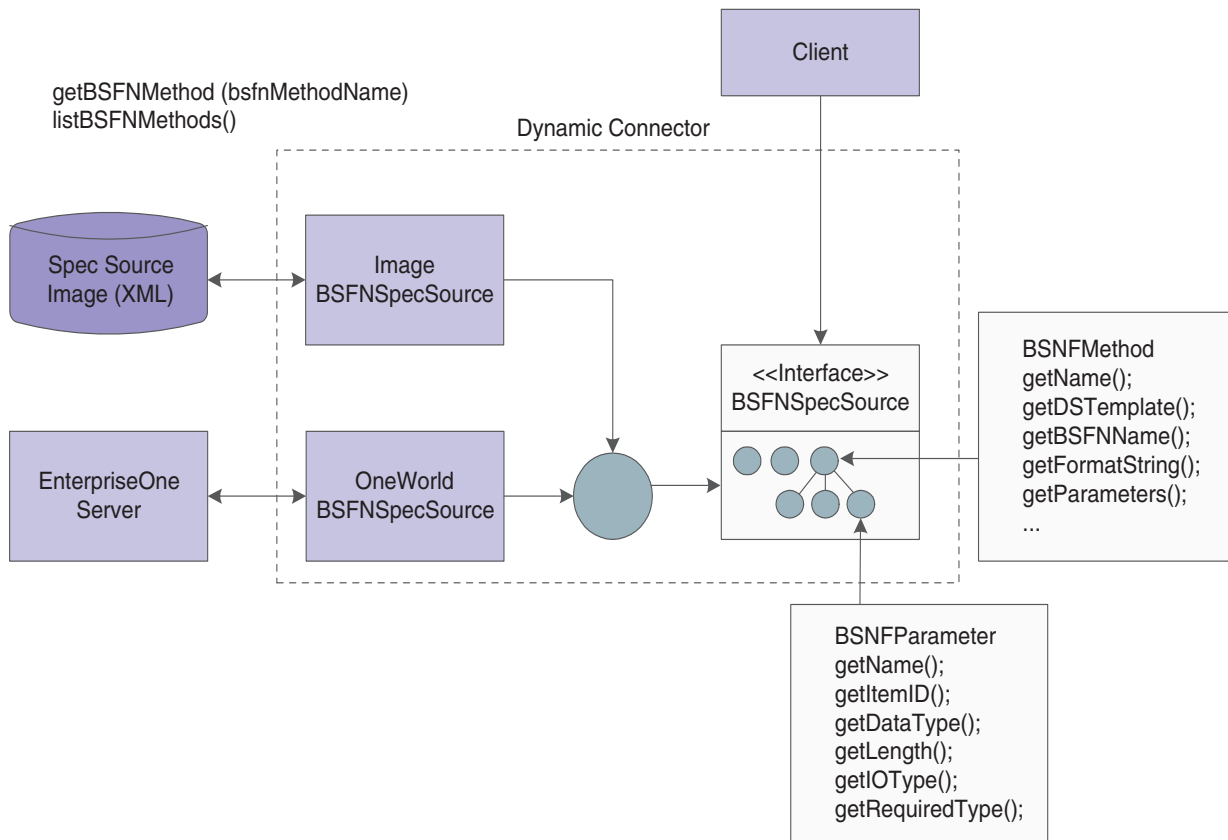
Client

getBSFNMethod (bsfnMethodName)
listBSFNMethods()

Dynamic Connector

Spec Source Image (XML)

Image BSFNSpecSource

<<Interface>>
BSFNSpecSource

BSNFMethod
getName();
getDSTemplate();
getBSFNName();
getFormatString();
getParameters();
...

EnterpriseOne Server

OneWorld BSFNSpecSource

BSNFParameter
getName();
getItemID();
getDataType();
getLength();
getIOType();
getRequiredType();